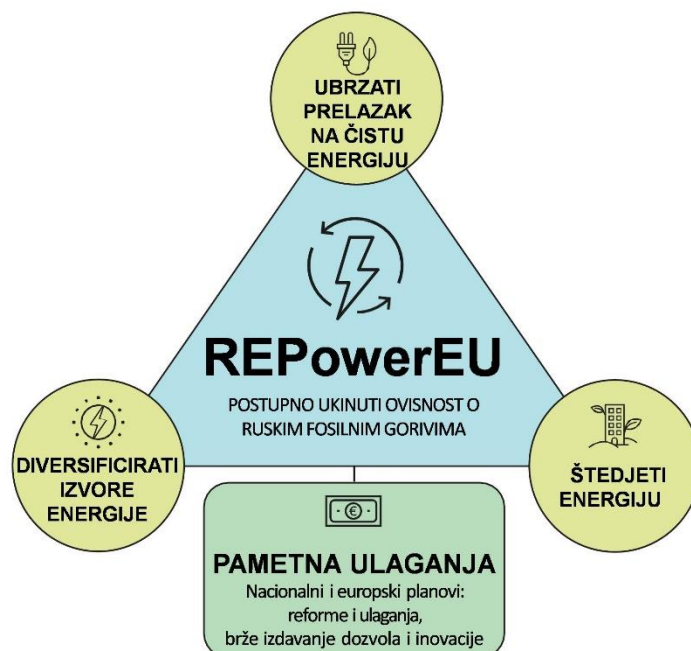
UBRZATI PRELAZAK NA ČISTU ENERGIJU

REPowerEU

POSTUPNO UKINUTI OVISNOST O RUSKIM FOSILNIM GORIVIMA

DIVERSIFICIRATI IZVORE ENERGIJE

ŠTEDJETI ENERGIJU

€

PAMETNA ULAGANJA

Nacionalni i europski planovi: reforme i ulaganja, brže izdavanje dozvola i inovacije